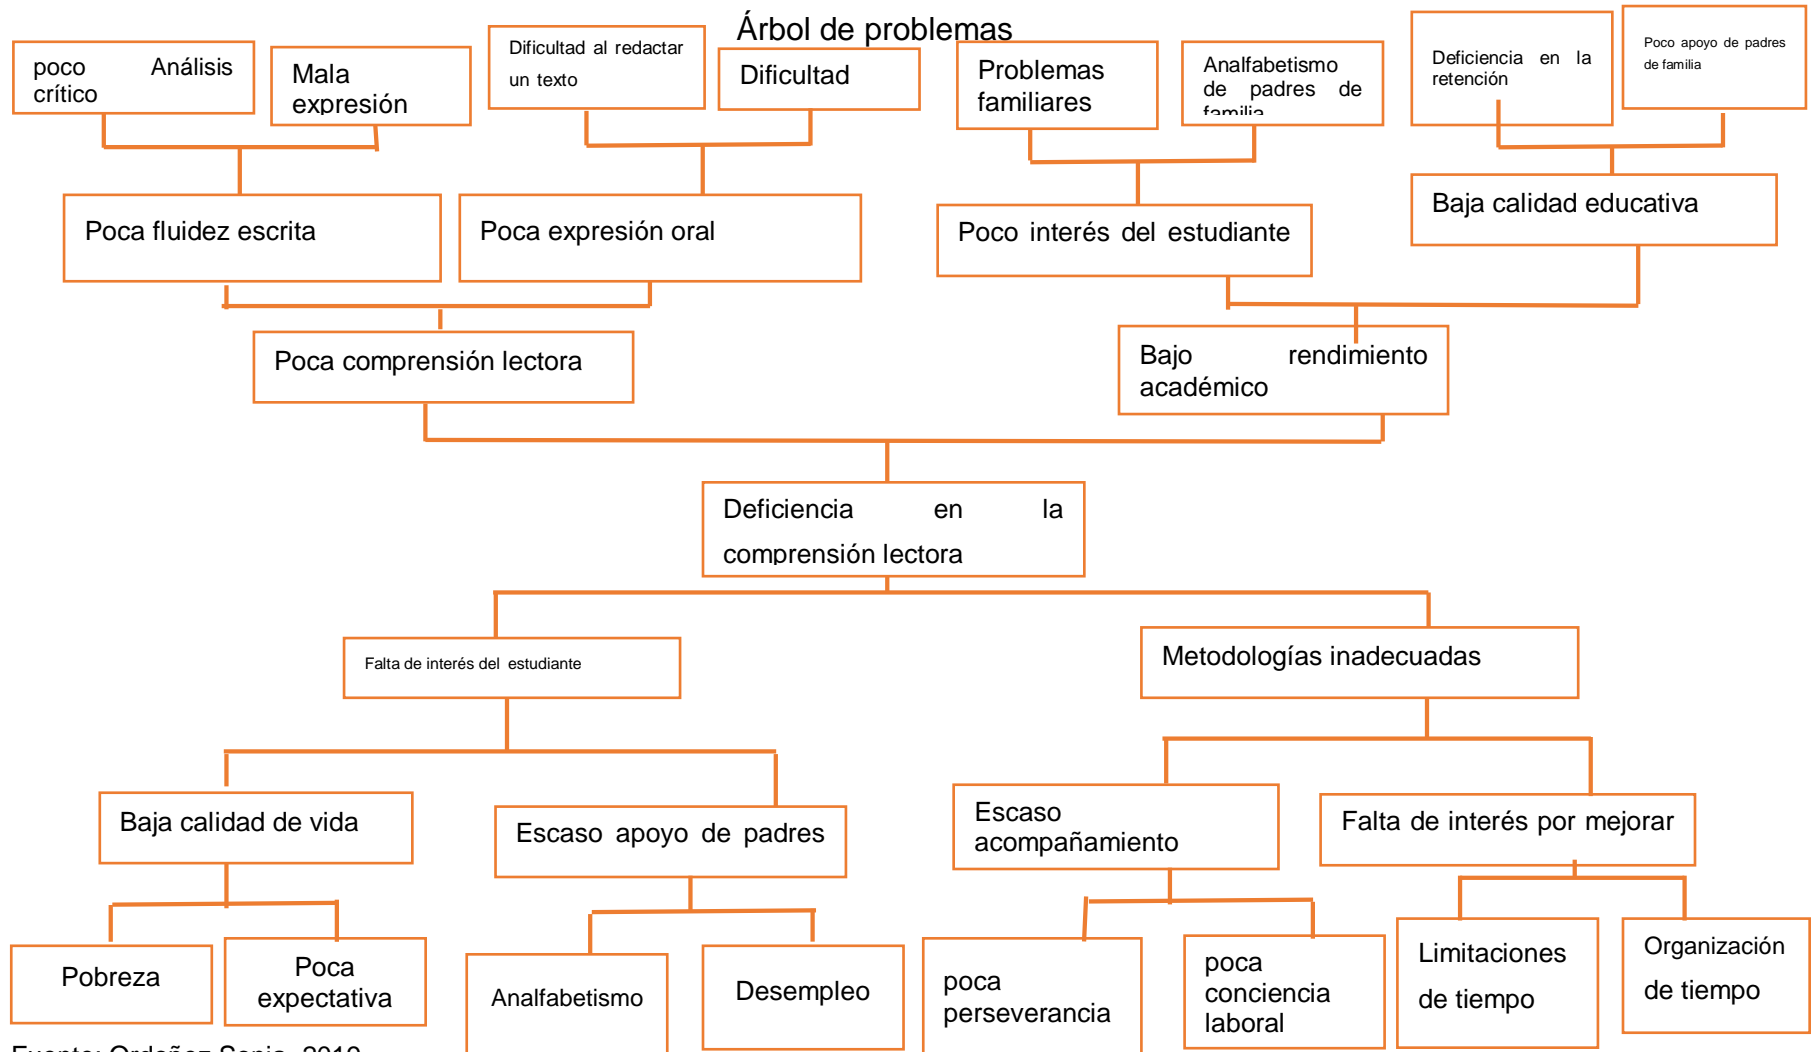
Árbol de problemas

poco Análisis crítico

Mala expresión

Dificultad al redactar un texto

Dificultad

Problemas familiares

Analfabetismo de padres de familia

Deficiencia en la retención

Poco apoyo de padres de familia

Poca fluidez escrita

Poca expresión oral

Poco interés del estudiante

Baja calidad educativa

Poca comprensión lectora

Bajo rendimiento académico

Deficiencia en la comprensión lectora

Falta de interés del estudiante

Metodologías inadecuadas

Baja calidad de vida

Escaso apoyo de padres

Escaso acompañamiento

Falta de interés por mejorar

Pobreza

Poca expectativa

Analfabetismo

Desempleo

poca perseverancia

poca conciencia laboral

Limitaciones de tiempo

Organización de tiempo

Fuente: Ordoñez Sonia, 2010